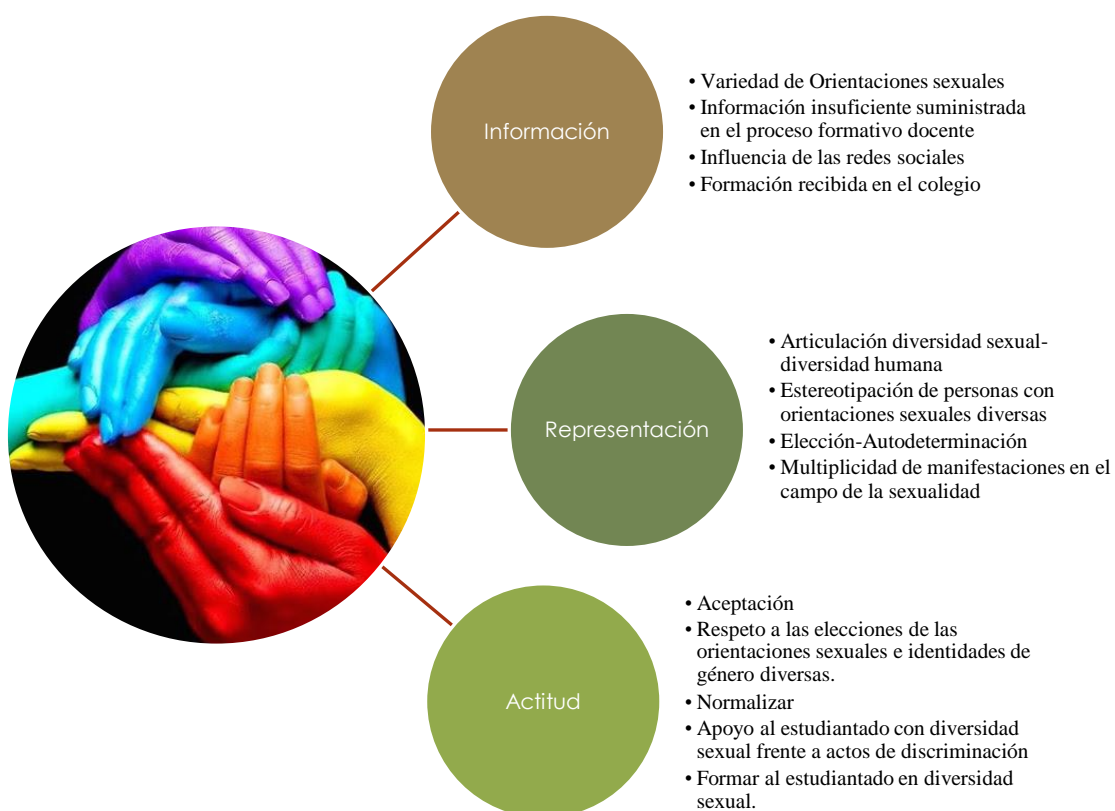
Información

• Variedad de Orientaciones sexuales
• Información insuficiente suministrada en el proceso formativo docente
• Influencia de las redes sociales
• Formación recibida en el colegio

Representación

• Articulación diversidad sexual-diversidad humana
• Estereotipación de personas con orientaciones sexuales diversas
• Elección-Autodeterminación
• Multiplicidad de manifestaciones en el campo de la sexualidad

Actitud

• Aceptación
• Respeto a las elecciones de las orientaciones sexuales e identidades de género diversas.
• Normalizar
• Apoyo al estudiantado con diversidad sexual frente a actos de discriminación
• Formar al estudiantado en diversidad sexual.